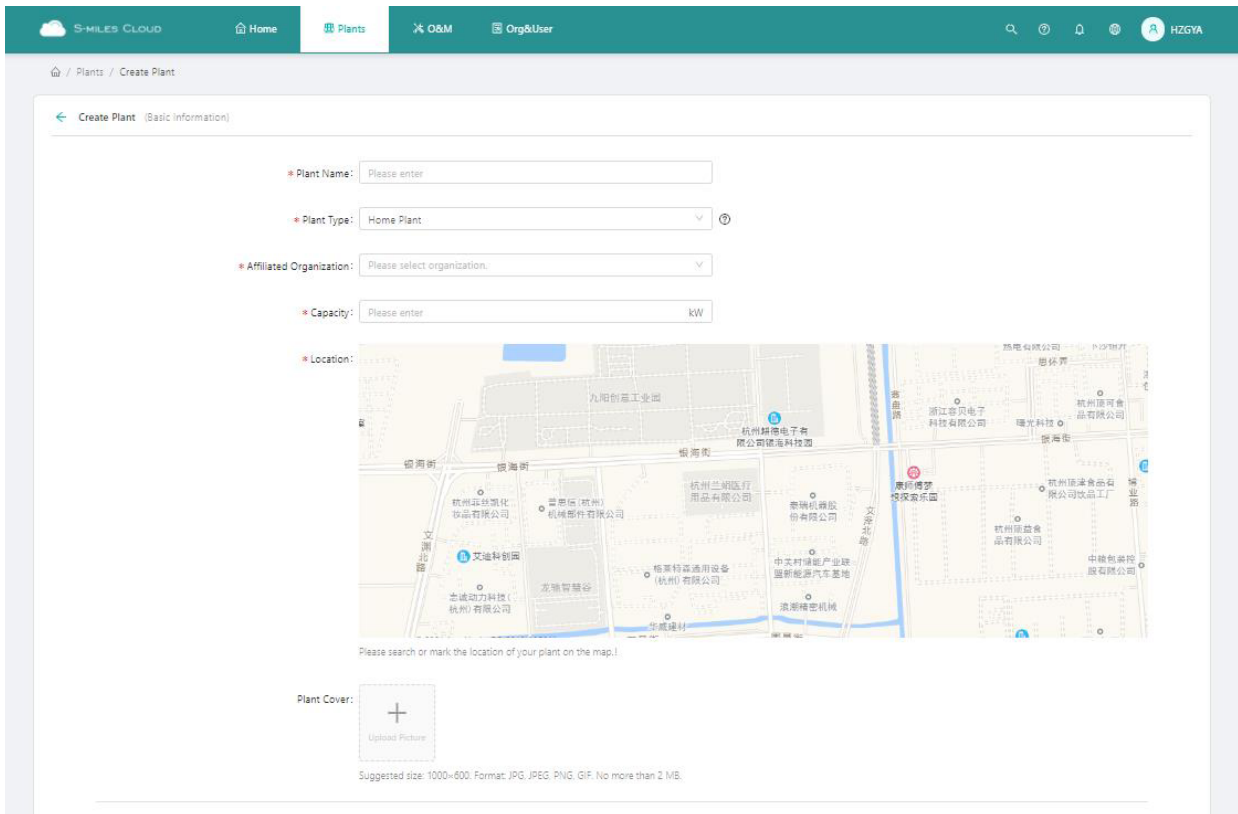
S-MILES CLOUD Home Plants O&M Org&User HZGYA

/ Plants / Create Plant

← Create Plant (Basic Information)

* Plant Name: Please enter

* Plant Type: Home Plant

* Affiliated Organization: Please select organization.

* Capacity: Please enter kW

* Location:

九阳创意工业园
杭州鲜德电子有限公司德海科技园
浙江春贝电子科技有限公司
曙光科技
杭州顶可食品有限公司
振海街
银海街
振海街
恒海街
杭州三和医疗用品有限公司
杭州花丝凯化妆品有限公司
晋泰信(杭州)机械部件有限公司
泰瑞机器股份有限公司
康师傅梦想探索乐园
杭州顶津食品有限公司饮品工厂
杭州顶益食品有限公司
文渊北路
文泽北路
艾迪科创园
格莱特森通用设备(杭州)有限公司
中关村储能产业联盟新能源汽车基地
中粮包装控股有限公司
忠诚动力科技(杭州)有限公司
龙驰智慧谷
浪潮精密机械
华威建材

Please search or mark the location of your plant on the map.!

Plant Cover: Upload Picture

Suggested size: 1000×600. Format: JPG, JPEG, PNG, GIF. No more than 2 MB.